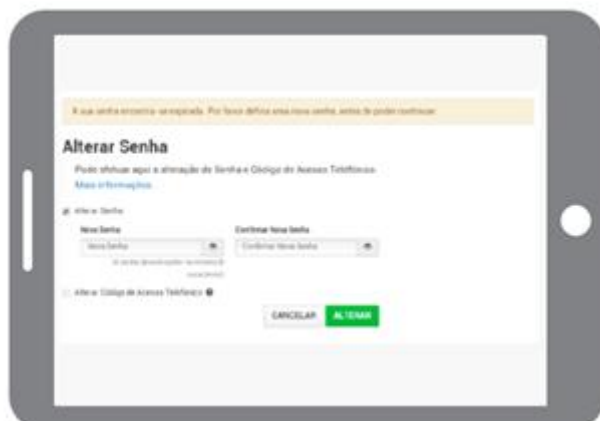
A sua senha encontra-se expirada. Por favor defina uma nova senha, antes de poder continuar.

Alterar Senha

Pode efetuar aqui a alteração de Senha e Código de Acesso Telefónico.

Mais informações

Alterar Senha

Nova Senha

Nova Senha

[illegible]

Confirmar Nova Senha

Confirmar Nova Senha

Alterar Código de Acesso Telefónico

CANCELAR

ALTERAR